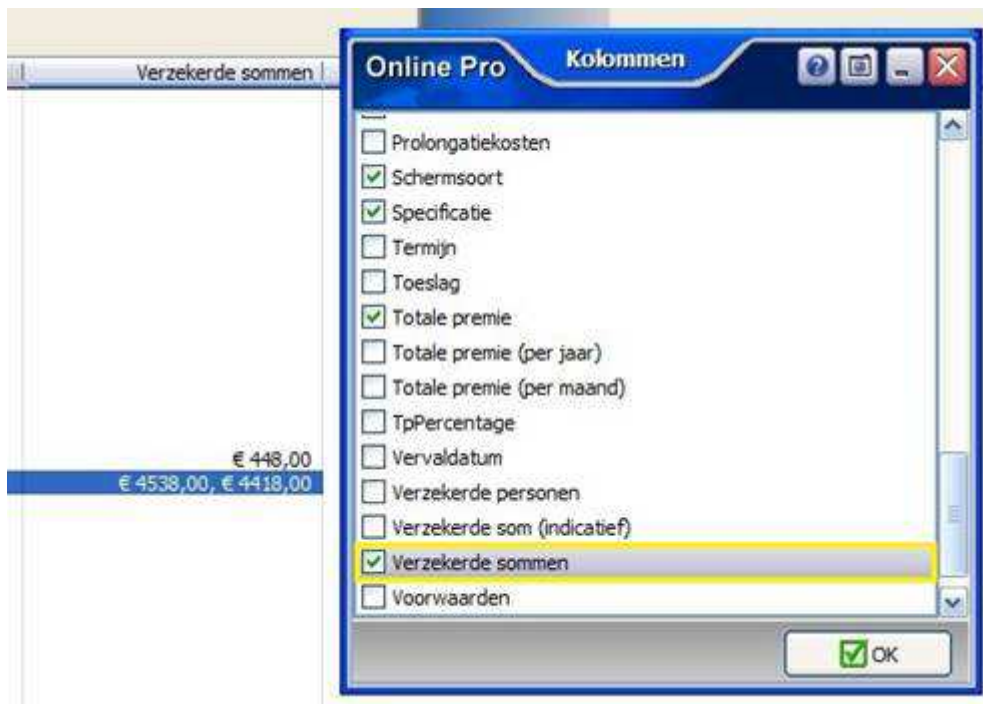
Verzekerde sommen

€ 448,00
€ 4538,00, € 4418,00

Online Pro
Kolommen

Prolongatiekosten
Schermsoort
Specificatie
Termijn
Toeslag
Totale premie
Totale premie (per jaar)
Totale premie (per maand)
TpPercentage
Vervaldatum
Verzekerde personen
Verzekerde som (indicatief)
Verzekerde sommen
Voorwaarden

OK